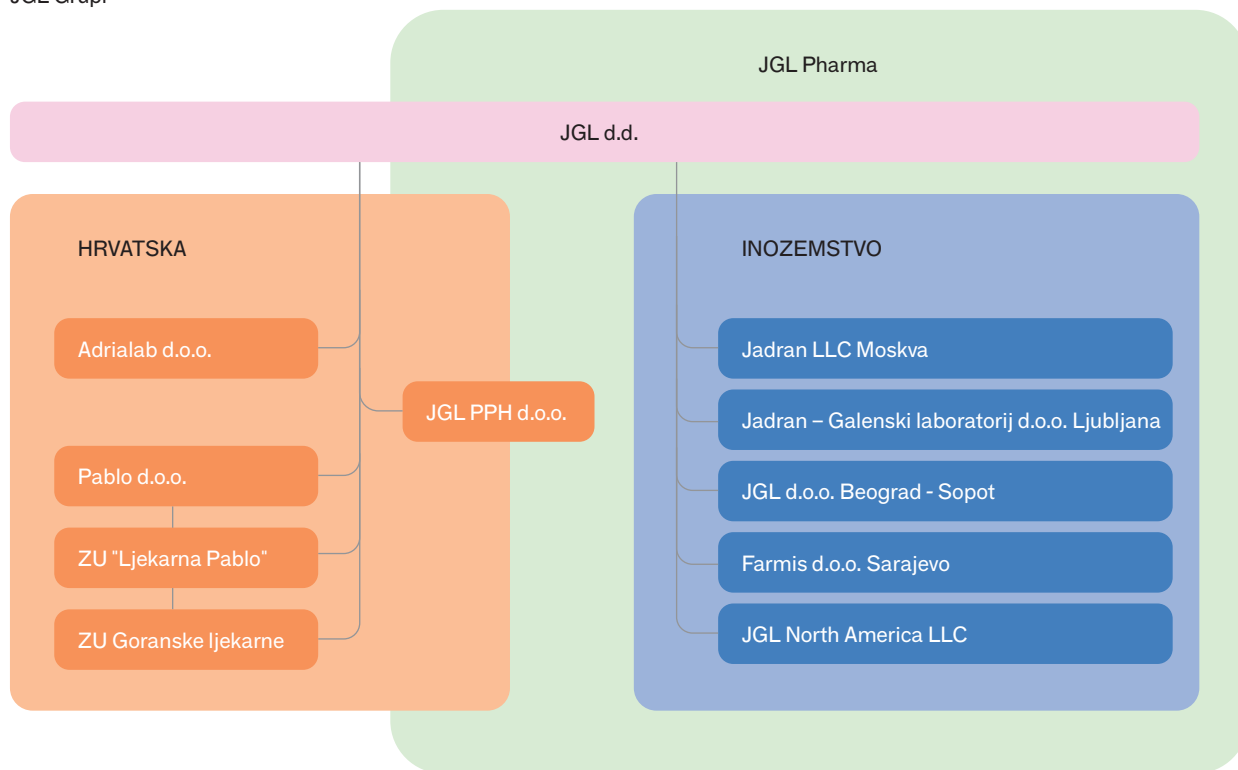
JGL Grupa

JGL Pharma

JGL d.d.

HRVATSKA

Adrialab d.o.o.

JGL PPH d.o.o.

Pablo d.o.o.

ZU "Ljekarna Pablo"

ZU Goranske ljekarne

INOZEMSTVO

Jadran LLC Moskva

Jadran – Galenski laboratorij d.o.o. Ljubljana

JGL d.o.o. Beograd - Sopot

Farmis d.o.o. Sarajevo

JGL North America LLC